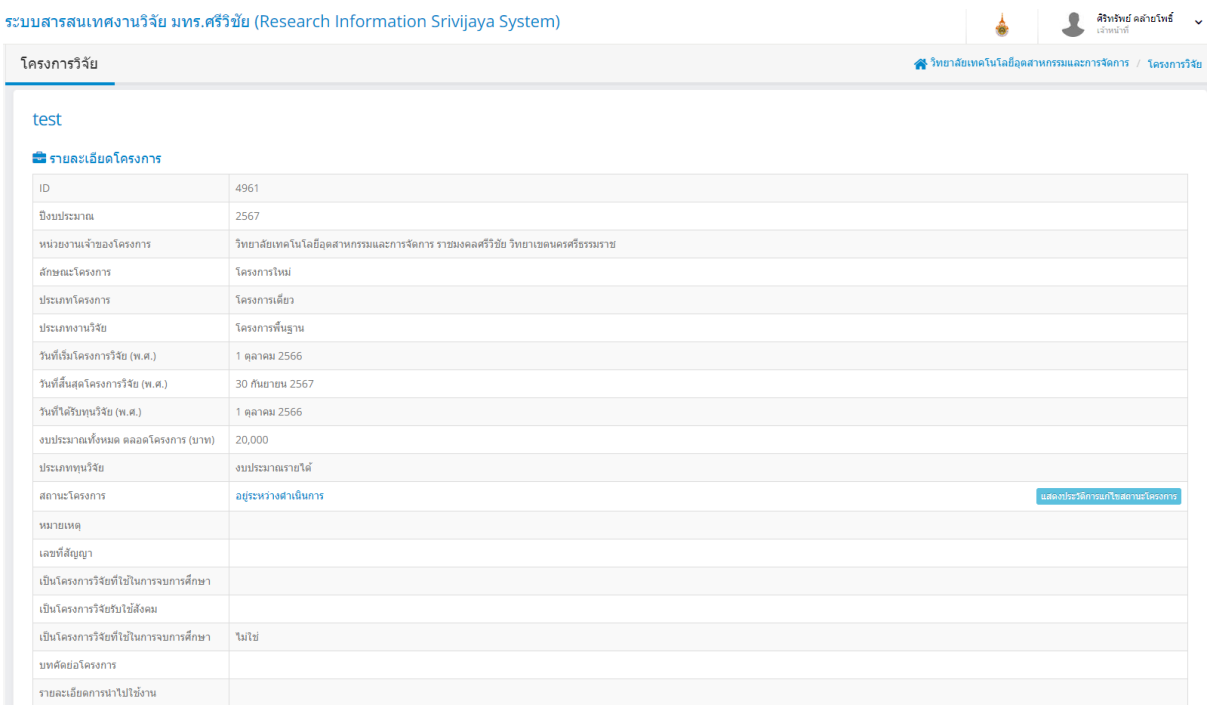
ระบบสารสนเทศงานวิจัย มทร.ศรีวิชัย (Research Information Srivijaya System)

ศิริทรัพย์ คล้ายโพธิ์
เจ้าหน้าที่

โครงการวิจัย

วิทยาลัยเทคโนโลยีอุตสาหกรรมและการจัดการ / โครงการวิจัย

test

รายละเอียดโครงการ

| | |
|---|---|
| ID | 4961 |
| ปีงบประมาณ | 2567 |
| หน่วยงานเจ้าของโครงการ | วิทยาลัยเทคโนโลยีอุตสาหกรรมและการจัดการ ราชมงคลศรีวิชัย วิทยาเขตนครศรีธรรมราช |
| ลักษณะโครงการ | โครงการใหม่ |
| ประเภทโครงการ | โครงการเดี่ยว |
| ประเภทงานวิจัย | โครงการพื้นฐาน |
| วันที่เริ่มโครงการวิจัย (พ.ศ.) | 1 ตุลาคม 2566 |
| วันที่สิ้นสุดโครงการวิจัย (พ.ศ.) | 30 กันยายน 2567 |
| วันที่ได้รับทุนวิจัย (พ.ศ.) | 1 ตุลาคม 2566 |
| งบประมาณทั้งหมด ตลอดโครงการ (บาท) | 20,000 |
| ประเภททุนวิจัย | งบประมาณรายได้ |
| สถานะโครงการ | อยู่ระหว่างดำเนินการ แสดงประวัติการแก้ไขสถานะโครงการ |
| หมายเหตุ | |
| เลขที่สัญญา | |
| เป็นโครงการวิจัยที่ใช้ในการจบการศึกษา | |
| เป็นโครงการวิจัยรับใช้สังคม | |
| เป็นโครงการวิจัยที่ใช้ในการจบการศึกษา | ไม่ใช่ |
| บทคัดย่อโครงการ | |
| รายละเอียดการนำไปใช้งาน | |